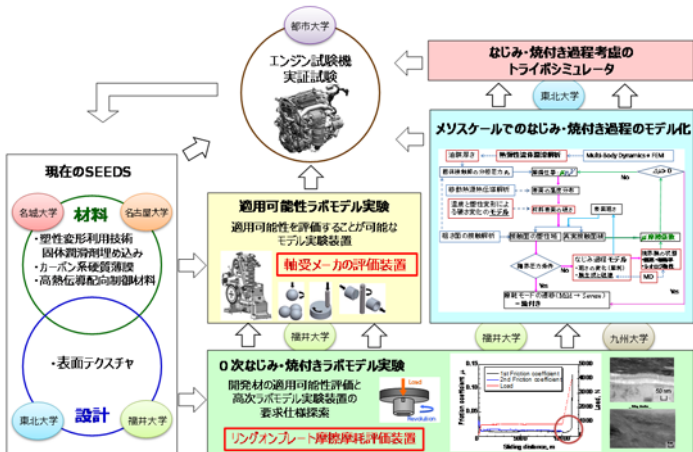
都市大学

エンジン試験機
実証試験

なじみ・焼付き過程考慮の
トライボシミュレータ

東北大学

メソスケールでのなじみ・焼付き過程のモデル化

Multi-body Dynamics + FEM

Yes

No

MD

現在のSEEDS

名城大学

材料

名古屋大学

・塑性変形利用技術
固体潤滑剤埋め込み
・カーボン系硬質薄膜
・高熱伝導配向制御材料

・表面テクスチャ

東北大学

設計

福井大学

適用可能性ラボモデル実験

適用可能性を評価することが可能な
モデル実験装置

軸受メーカの評価装置

福井大学

福井大学

九州大学

0次なじみ・焼付きラボモデル実験

開発材の適用可能性評価と
高次ラボモデル実験装置の
要求仕様探索

Load

Revolution

リングオンプレート摩擦摩耗評価装置

1st Friction coefficient
2nd Friction coefficient
Load

Friction coefficient

Load

Sliding distance, m

50 nm